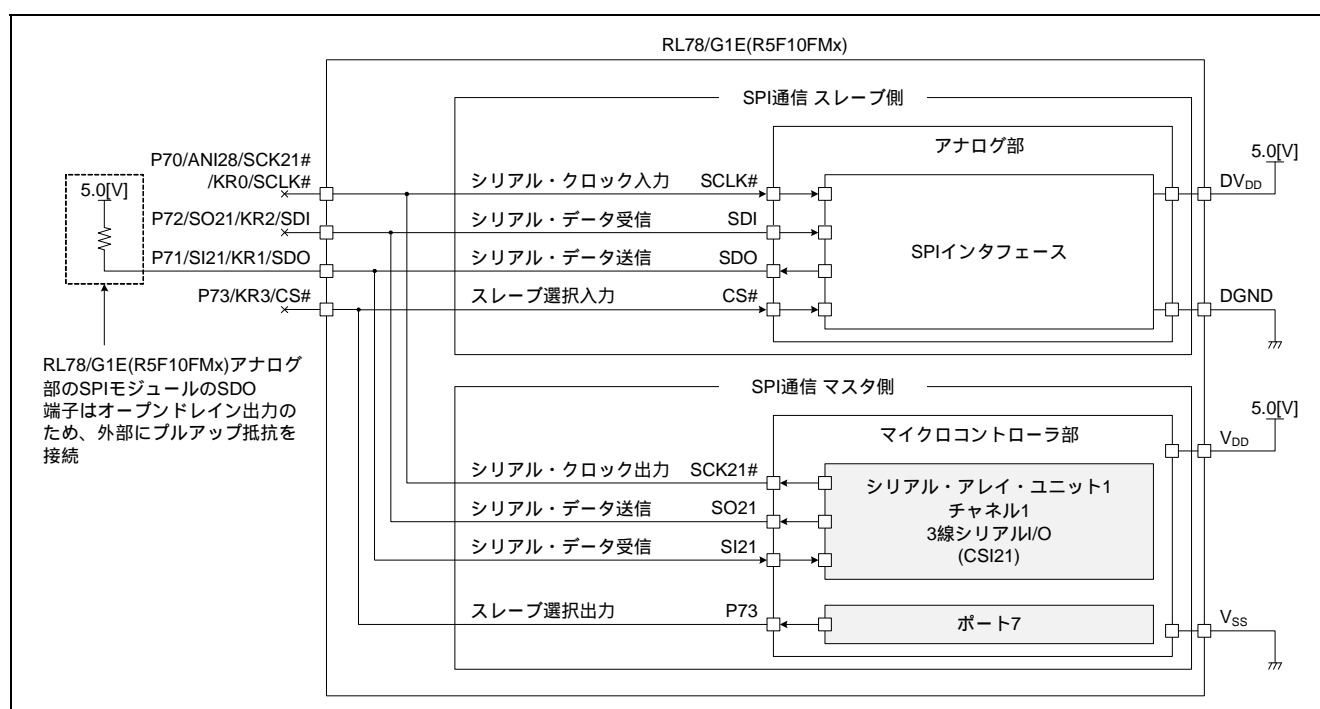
RL78/G1E(R5F10FMx)

SPI通信 スレーブ側

アナログ部

P70/ANI28/SCK21# /KR0/SCLK#

5.0[V]

P72/SO21/KR2/SDI

P71/SI21/KR1/SDO

P73/KR3/CS#

シリアル・クロック入力 SCLK#

シリアル・データ受信 SDI

シリアル・データ送信 SDO

スレーブ選択入力 CS#

SPIインタフェース

5.0[V]

$DV_{DD}$

DGND

RL78/G1E(R5F10FMx)アナログ部のSPIモジュールのSDO端子はオープンドレイン出力のため、外部にプルアップ抵抗を接続

SPI通信 マスタ側

マイクロコントローラ部

5.0[V]

$V_{DD}$

シリアル・クロック出力 SCK21#

シリアル・データ送信 SO21

シリアル・データ受信 SI21

シリアル・アレイ・ユニット1
チャネル1
3線シリアルI/O
(CSI21)

スレーブ選択出力 P73

ポート7

$V_{SS}$